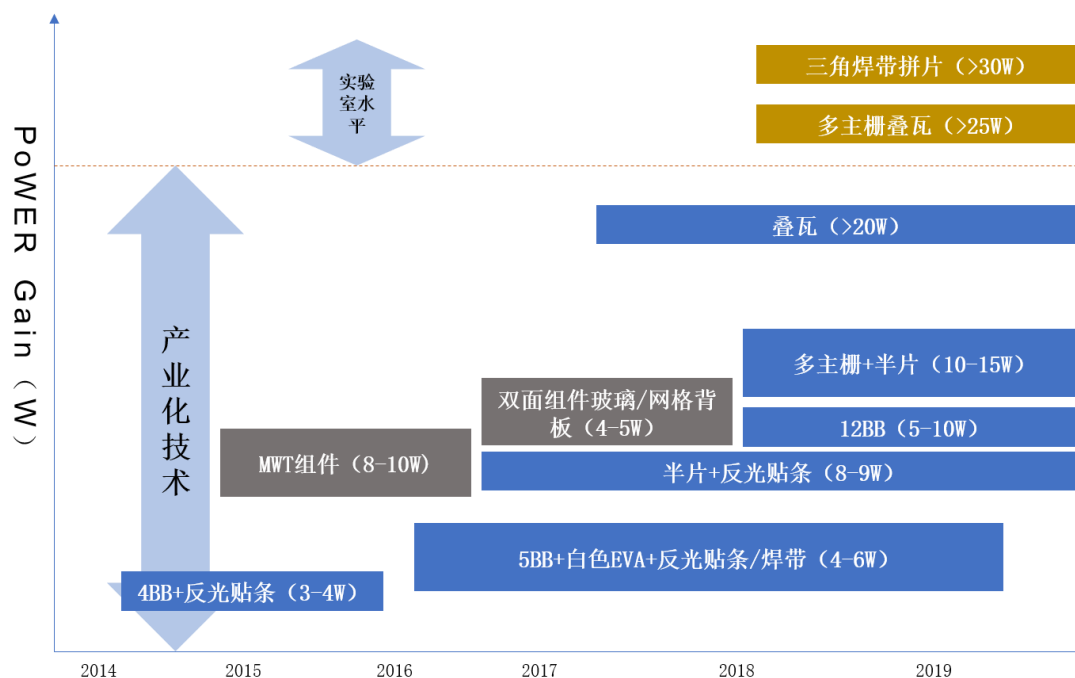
PoWER Gain（W）

实验室水平

三角焊带拼片（>30W）

多主栅叠瓦（>25W）

叠瓦（>20W）

产业化技术

多主栅+半片（10-15W）

双面组件玻璃/网格背板（4-5W）

12BB（5-10W）

MWT组件（8-10W）

半片+反光贴条（8-9W）

5BB+白色EVA+反光贴条/焊带（4-6W）

4BB+反光贴条（3-4W）

2014 2015 2016 2017 2018 2019